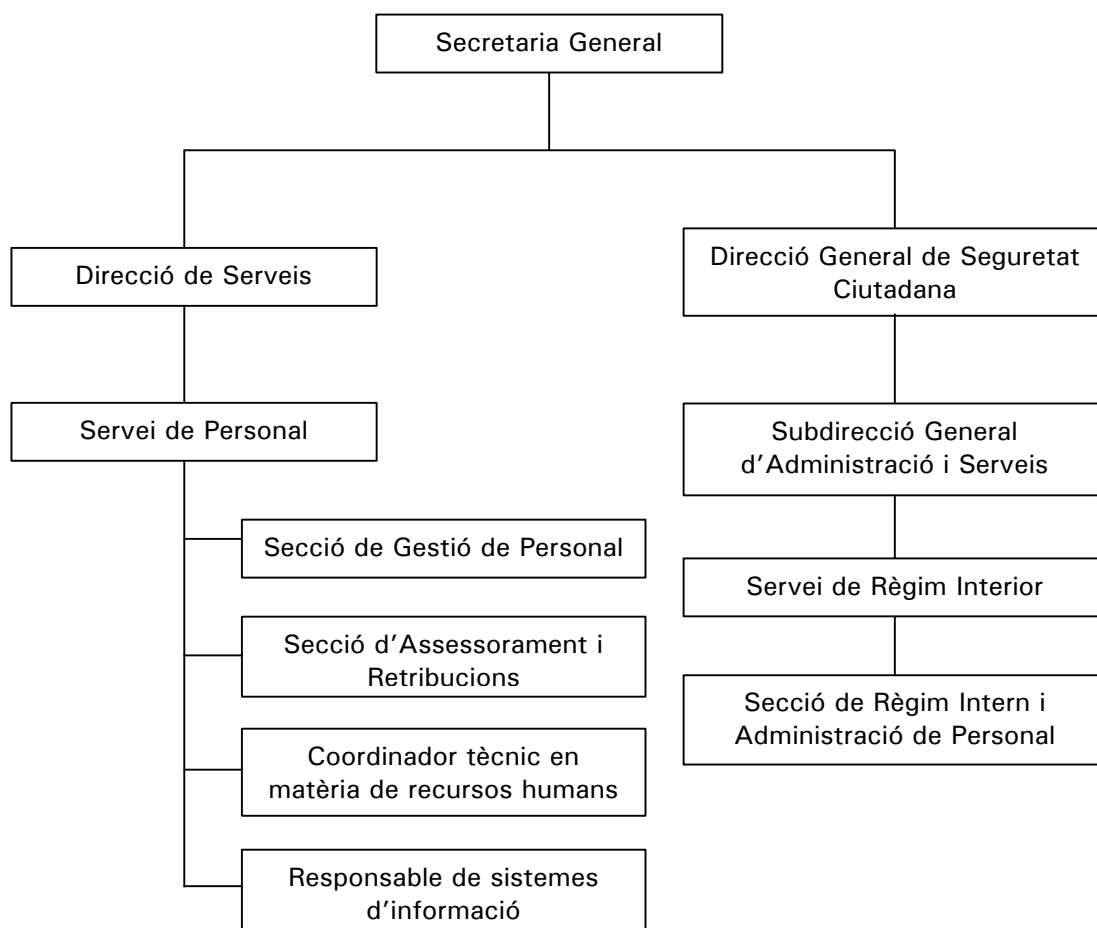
Secretaria General

Direcció de Serveis

Servei de Personal

Secció de Gestió de Personal

Secció d'Assessorament i Retribucions

Coordinador tècnic en matèria de recursos humans

Responsable de sistemes d'informació

Direcció General de Seguretat Ciutadana

Subdirecció General d'Administració i Serveis

Servei de Règim Interior

Secció de Règim Intern i Administració de Personal